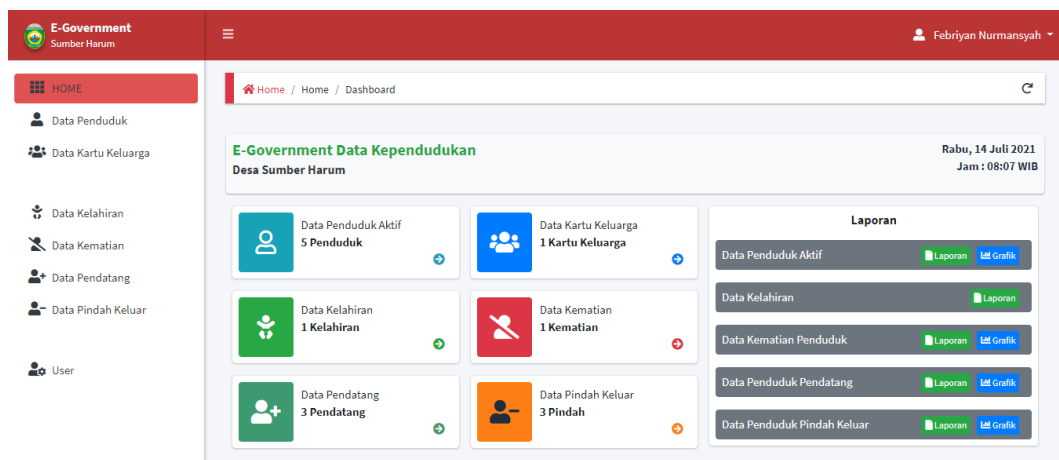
E-Government
Sumber Harum

Febriyan Nurmansyah

HOME
Data Penduduk
Data Kartu Keluarga

Data Kelahiran
Data Kematian
Data Pendatang
Data Pindah Keluar

User

Home / Home / Dashboard

E-Government Data Kependudukan
Desa Sumber Harum

Rabu, 14 Juli 2021
Jam : 08:07 WIB

Data Penduduk Aktif
5 Penduduk

Data Kartu Keluarga
1 Kartu Keluarga

Data Kelahiran
1 Kelahiran

Data Kematian
1 Kematian

Data Pendatang
3 Pendatang

Data Pindah Keluar
3 Pindah

Laporan

Data Penduduk Aktif Laporan Grafik

Data Kelahiran Laporan

Data Kematian Penduduk Laporan Grafik

Data Penduduk Pendatang Laporan Grafik

Data Penduduk Pindah Keluar Laporan Grafik